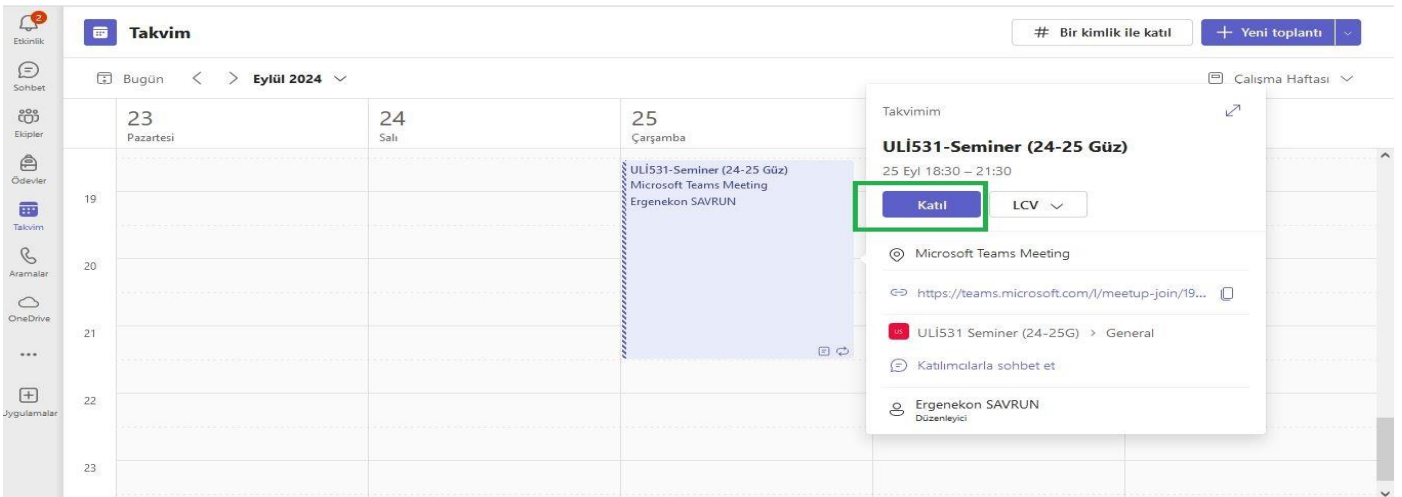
2 Etkinlik
Sohbet
Ekipler
Ödevler
Takvim
Aramalar
OneDrive
...
Uygulamalar

Takvim
# Bir kimlik ile katıl
+ Yeni toplantı

Bugün < > Eylül 2024
Çalışma Haftası

23 Pazartesi
24 Salı
25 Çarşamba

19
20
21
22
23

ULİ531-Seminer (24-25 Güz)
Microsoft Teams Meeting
Ergenekon SAVRUN

Takvimim
ULİ531-Seminer (24-25 Güz)
25 Eyl 18:30 – 21:30
Katıl
LCV
Microsoft Teams Meeting
https://teams.microsoft.com/l/meetup-join/19...
US ULİ531 Seminer (24-25G) > General
Katılımcılarla sohbet et
Ergenekon SAVRUN
Düzenleyici